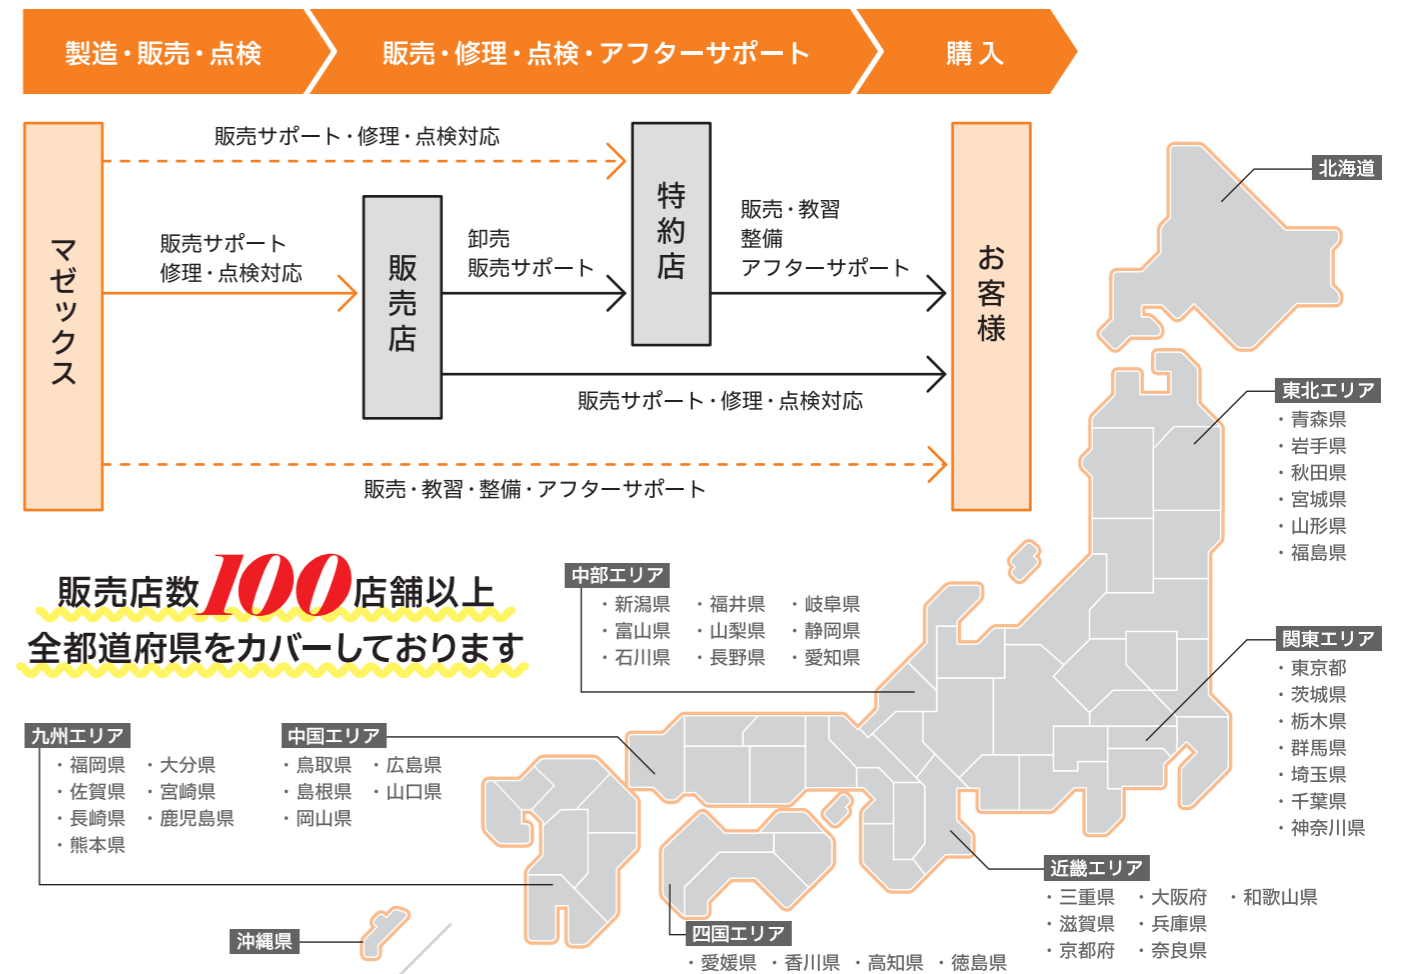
製造・販売・点検

販売・修理・点検・アフターサポート

購入

マゼックス

販売サポート・修理・点検対応

販売サポート
修理・点検対応

販売店

卸売
販売サポート

特約店

販売・教習
整備
アフターサポート

販売サポート・修理・点検対応

販売・教習・整備・アフターサポート

お客様

販売店数100店舗以上
全都道府県をカバーしております

北海道

東北エリア
・青森県
・岩手県
・秋田県
・宮城県
・山形県
・福島県

中部エリア
・新潟県 ・福井県 ・岐阜県
・富山県 ・山梨県 ・静岡県
・石川県 ・長野県 ・愛知県

関東エリア
・東京都
・茨城県
・栃木県
・群馬県
・埼玉県
・千葉県
・神奈川県

九州エリア
・福岡県 ・大分県
・佐賀県 ・宮崎県
・長崎県 ・鹿児島県
・熊本県

中国エリア
・鳥取県 ・広島県
・島根県 ・山口県
・岡山県

近畿エリア
・三重県 ・大阪府 ・和歌山県
・滋賀県 ・兵庫県
・京都府 ・奈良県

沖縄県

四国エリア
・愛媛県 ・香川県 ・高知県 ・徳島県